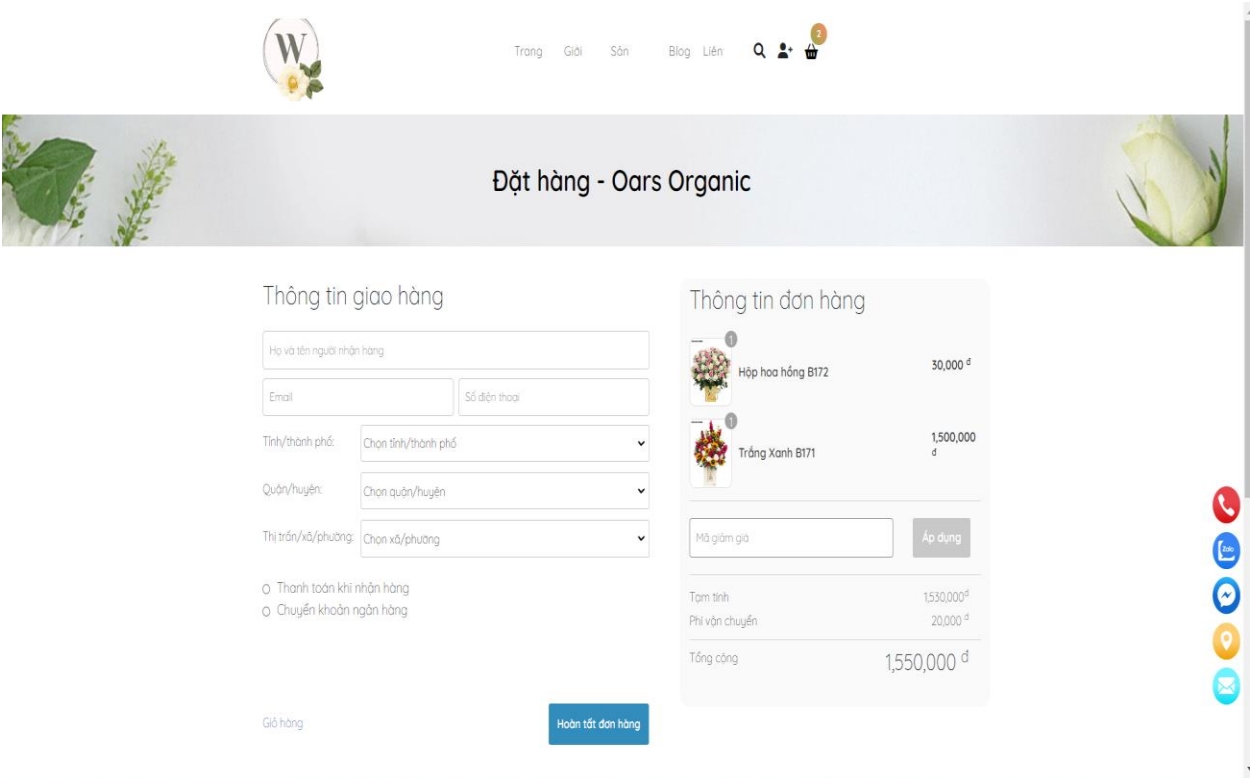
W

Trang Giới Sản Blog Liên

2

Đặt hàng - Oars Organic

Thông tin giao hàng

Họ và tên người nhận hàng

Email

Số điện thoại

Tỉnh/thành phố: Chọn tỉnh/thành phố

Quận/huyện: Chọn quận/huyện

Thị trấn/xã/phường: Chọn xã/phường

Thanh toán khi nhận hàng

Chuyển khoản ngân hàng

Giỏ hàng

Hoàn tất đơn hàng

Thông tin đơn hàng

1

Hộp hoa hồng B172 30,000 đ

1

Trắng Xanh B171 1,500,000 đ

Mã giảm giá

Áp dụng

Tạm tính 1,530,000đ

Phí vận chuyển 20,000 đ

Tổng cộng 1,550,000 đ

Zalo